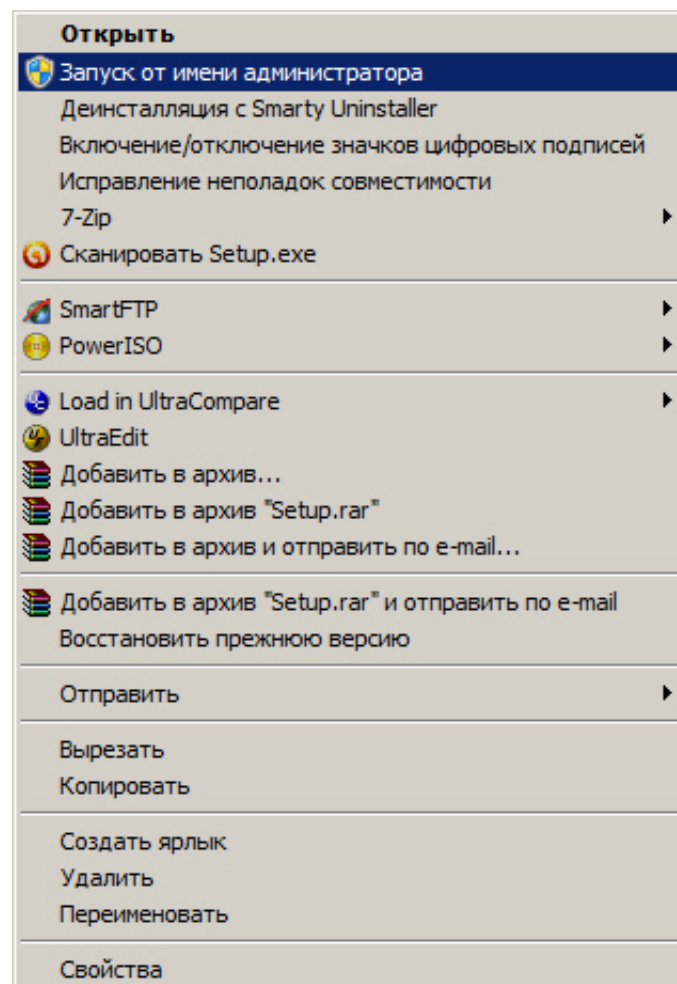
Открыть
Запуск от имени администратора
Деинсталляция с Smarty Uninstaller
Включение/отключение значков цифровых подписей
Исправление неполадок совместимости
7-Zip
Сканировать Setup.exe

SmartFTP
PowerISO

Load in UltraCompare
UltraEdit
Добавить в архив...
Добавить в архив "Setup.rar"
Добавить в архив и отправить по e-mail...

Добавить в архив "Setup.rar" и отправить по e-mail
Восстановить прежнюю версию

Отправить

Вырезать
Копировать

Создать ярлык
Удалить
Переименовать

Свойства